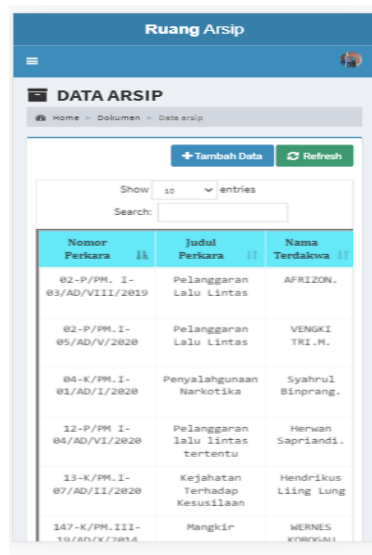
Ruang Arsip

DATA ARSIP

Home > Dokumen > Data arsip

Tambah Data
Refresh

Show 10 entries

Search:

| Nomor Perkara | Judul Perkara | Nama Terdakwa |
|---|---|---|
| 02-P/PM. I-03/AD/VIII/2019 | Pelanggaran Lalu Lintas | AFRIZON. |
| 02-P/PM.I-05/AD/V/2020 | Pelanggaran Lalu Lintas | VENGKI TRI.M. |
| 04-K/PM.I-01/AD/I/2020 | Penyalahgunaan Narkotika | Syahrul Binprang. |
| 12-P/PM I-04/AD/VI/2020 | Pelanggaran lalu lintas tertentu | Herwan Sapriandi. |
| 13-K/PM.I-07/AD/II/2020 | Kejahatan Terhadap Kesusilaan | Hendrikus Liing Lung |
| 147-K/PM.III-19/AD/X/2014 | Mangkir | WERNES KOBOGAU |